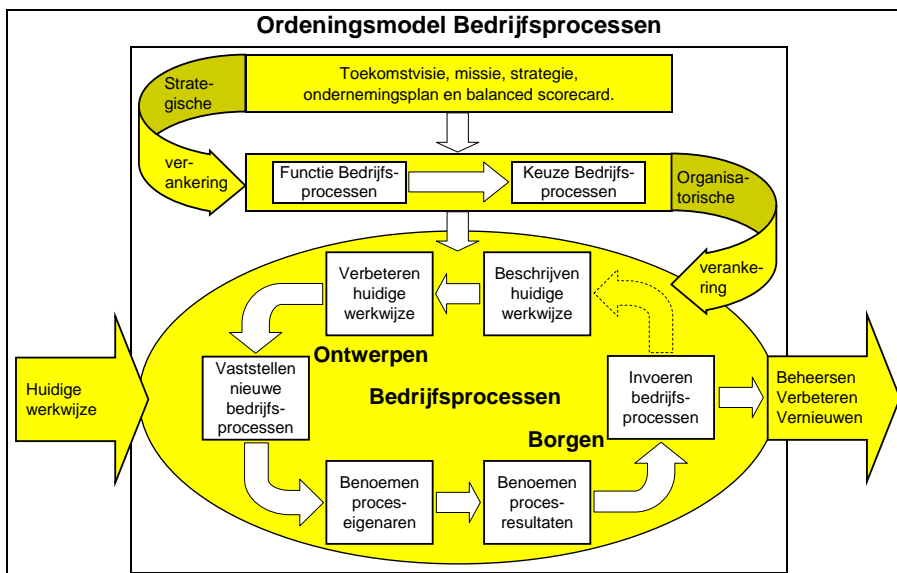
Ordeningsmodel Bedrijfsprocessen

Strategische

Toekomstvisie, missie, strategie, ondernemingsplan en balanced scorecard.

verankering

Functie Bedrijfsprocessen

Keuze Bedrijfsprocessen

Organisatorische

verankering

Verbeteren huidige werkwijze

Beschrijven huidige werkwijze

Ontwerpen

Vaststellen nieuwe bedrijfsprocessen

Bedrijfsprocessen

Invoeren bedrijfsprocessen

Huidige werkwijze

Beheersen Verbeteren Vernieuwen

Borgen

Benoemen proceseigenaren

Benoemen procesresultaten